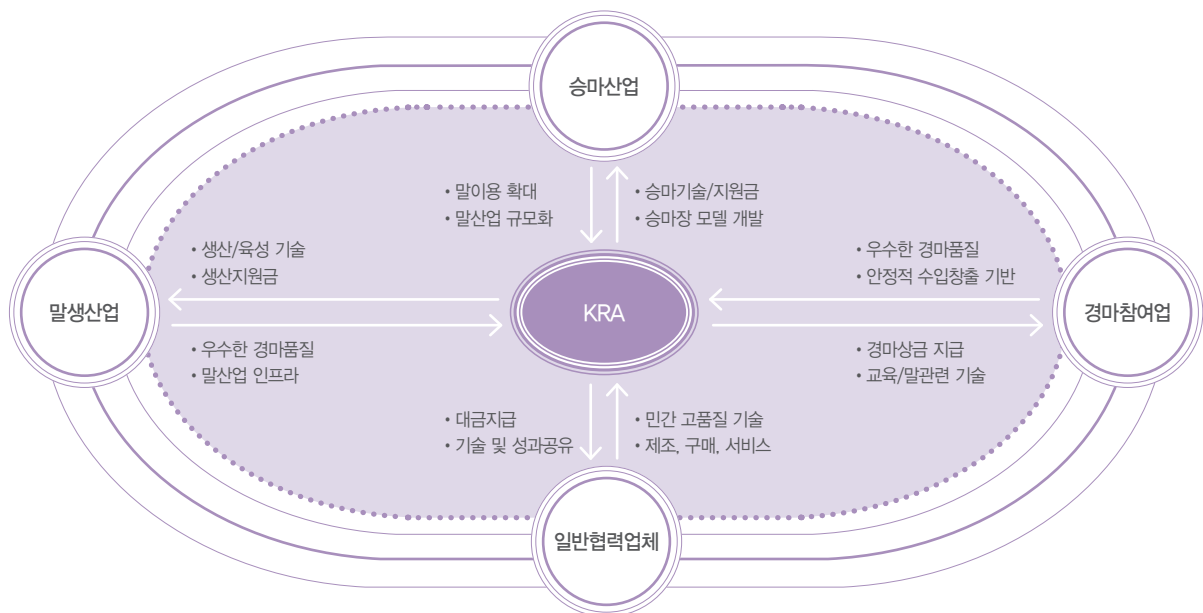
승마산업

• 말이용 확대
• 말산업 규모화

• 승마기술/지원금
• 승마장 모델 개발

• 생산/육성 기술
• 생산지원금

말생산업

• 우수한 경마품질
• 말산업 인프라

KRA

• 우수한 경마품질
• 안정적 수입창출 기반

경마참여업

• 경마상금 지급
• 교육/말관련 기술

• 대금지급
• 기술 및 성과공유

• 민간 고품질 기술
• 제조, 구매, 서비스

일반협력업체